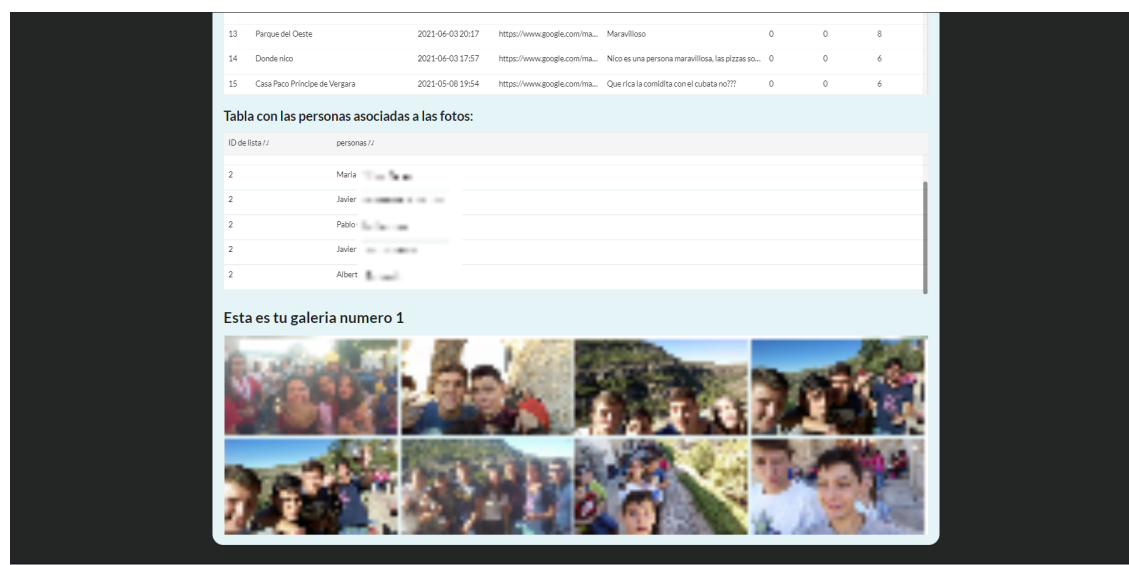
| 13 | Parque del Oeste | 2021-06-03 20:17 | https://www.google.com/ma... | Maravilloso | 0 | 0 | 8 |
|---|---|---|---|---|---|---|---|
| 14 | Donde nico | 2021-06-03 17:57 | https://www.google.com/ma... | Nico es una persona maravillosa, las pizzas so... | 0 | 0 | 6 |
| 15 | Casa Paco Principe de Vergara | 2021-05-08 19:54 | https://www.google.com/ma... | Que rica la comidita con el cubata no??? | 0 | 0 | 6 |

Tabla con las personas asociadas a las fotos:

| ID de lista ↑↓ | personas ↑↓ |
|---|---|
| 2 | Maria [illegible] |
| 2 | Javier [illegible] |
| 2 | Pablo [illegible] |
| 2 | Javier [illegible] |
| 2 | Albert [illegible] |

Esta es tu galeria numero 1